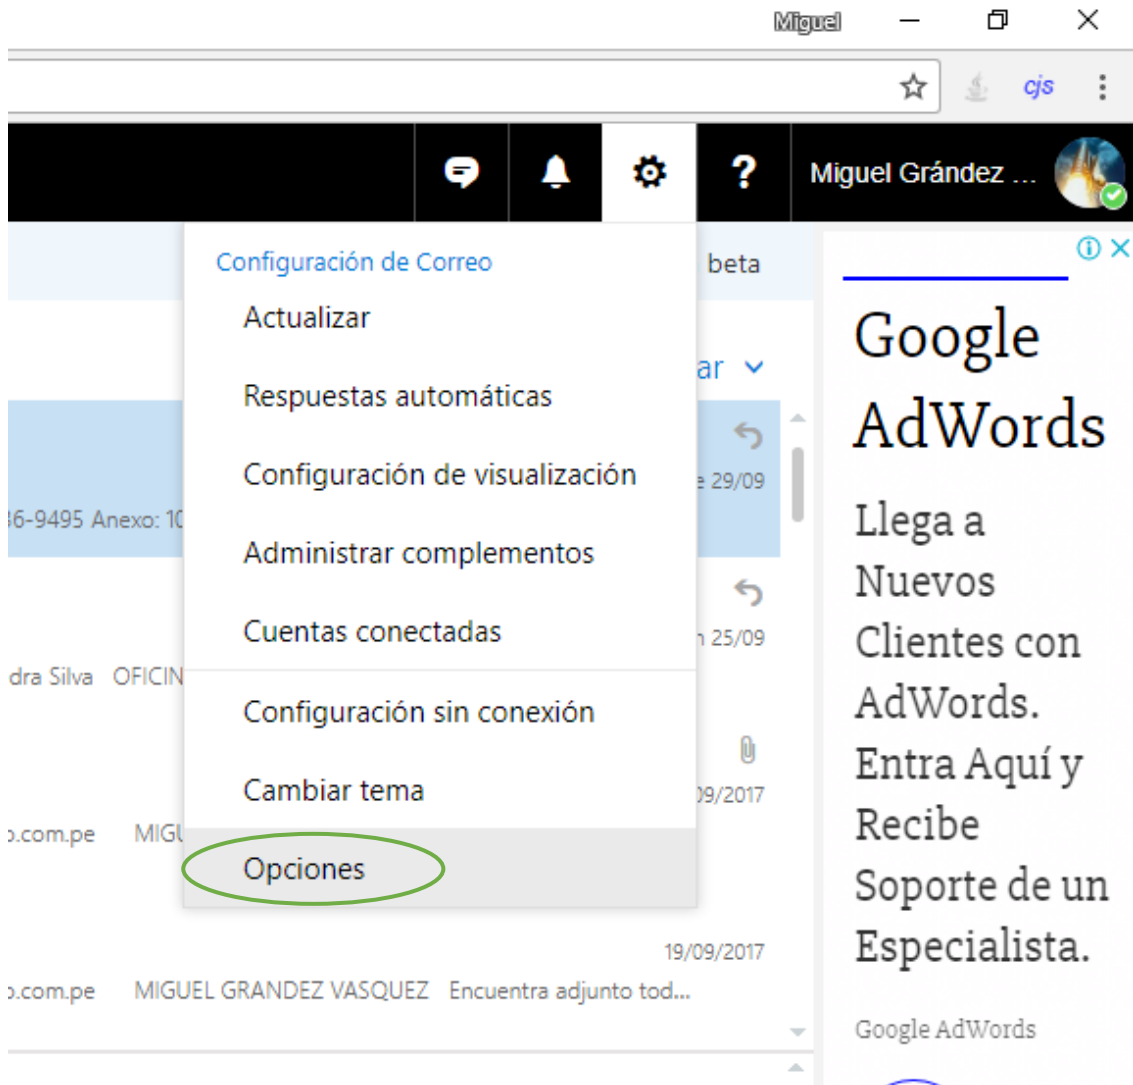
Miguel

cjs

?

Miguel Grández ...

Configuración de Correo

Actualizar

Respuestas automáticas

Configuración de visualización

Administrar complementos

Cuentas conectadas

Configuración sin conexión

Cambiar tema

Opciones

beta

ar

e 29/09

36-9495 Anexo: 1(

n 25/09

dra Silva OFICIN

09/2017

o.com.pe MIGU

19/09/2017

o.com.pe MIGUEL GRANDEZ VASQUEZ Encuentra adjunto tod...

Google AdWords

Llega a Nuevos Clientes con AdWords. Entra Aquí y Recibe Soporte de un Especialista.

Google AdWords